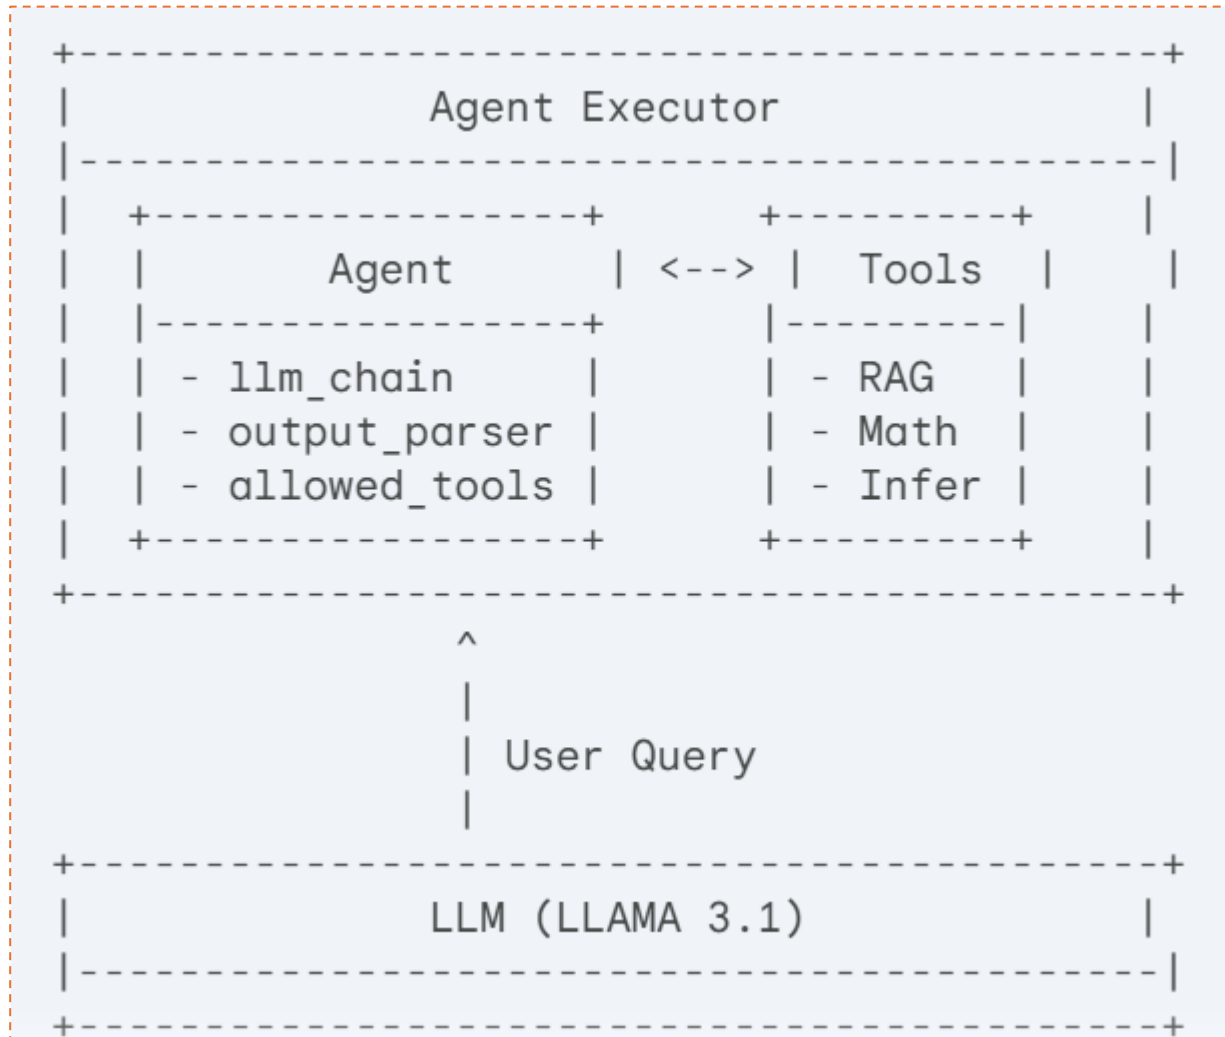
```
+----------------------------------------+
|             Agent Executor             |
|----------------------------------------|
|  +-----------------+      +---------+  |
|  |      Agent      | <--> |  Tools  |  |
|  |-----------------+      |---------|  |
|  | - llm_chain     |      | - RAG   |  |
|  | - output_parser |      | - Math  |  |
|  | - allowed_tools |      | - Infer |  |
|  +-----------------+      +---------+  |
+----------------------------------------+
                 ^
                 |
                 | User Query
                 |
+----------------------------------------+
|             LLM (LLAMA 3.1)            |
|----------------------------------------|
+----------------------------------------+
```